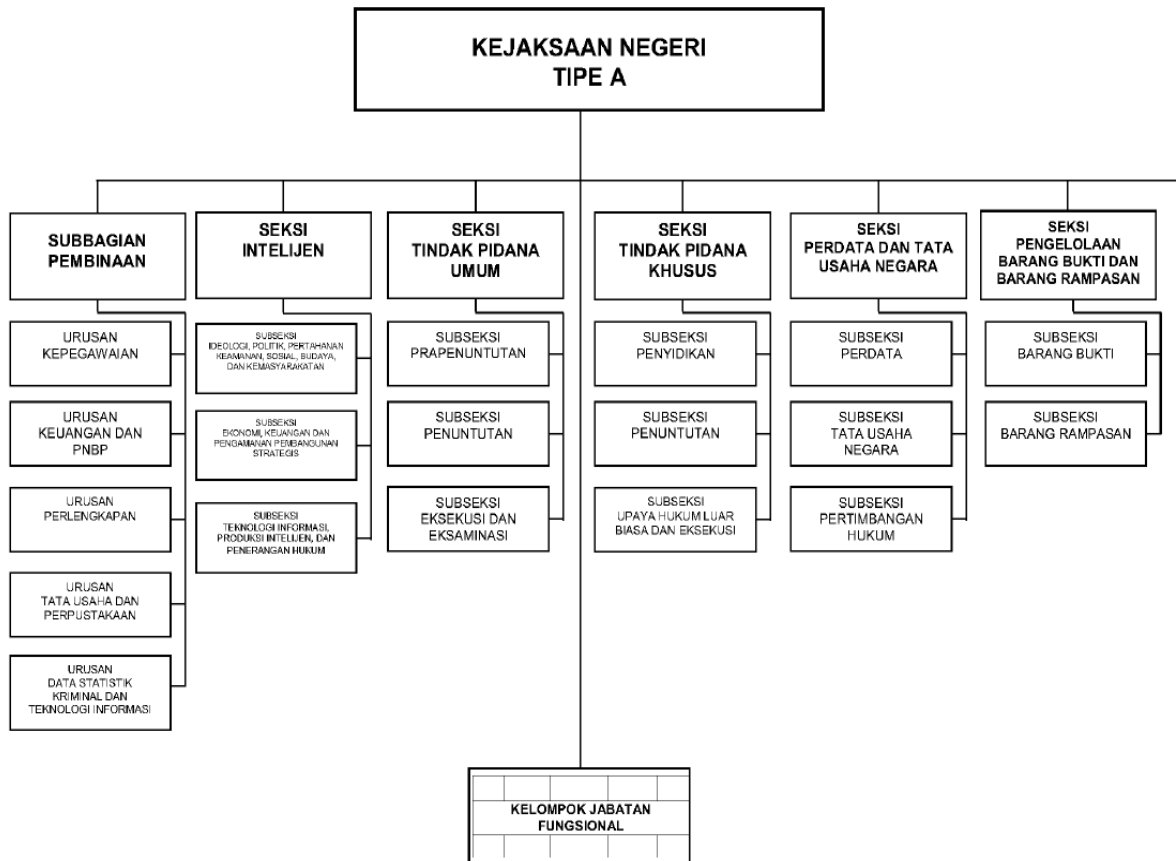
KEJAKSAAN NEGERI
TIPE A

SUBBAGIAN PEMBINAAN

URUSAN KEPEGAWAIAN

URUSAN KEUANGAN DAN PNBP

URUSAN PERLENGKAPAN

URUSAN TATA USAHA DAN PERPUSTAKAAN

URUSAN DATA STATISTIK KRIMINAL DAN TEKNOLOGI INFORMASI

SEKSI INTELIJEN

SUBSEKSI IDEOLOGI, POLITIK, PERTAHANAN KEAMANAN, SOSIAL, BUDAYA, DAN KEMASYARAKATAN

SUBSEKSI EKONOMI, KEUANGAN DAN PENGAMANAN PEMBANGUNAN STRATEGIS

SUBSEKSI TEKNOLOGI INFORMASI, PRODUKSI INTELIJEN, DAN PENERANGAN HUKUM

SEKSI TINDAK PIDANA UMUM

SUBSEKSI PRAPENUNTUTAN

SUBSEKSI PENUNTUTAN

SUBSEKSI EKSEKUSI DAN EKSAMINASI

SEKSI TINDAK PIDANA KHUSUS

SUBSEKSI PENYIDIKAN

SUBSEKSI PENUNTUTAN

SUBSEKSI UPAYA HUKUM LUAR BIASA DAN EKSEKUSI

SEKSI PERDATA DAN TATA USAHA NEGARA

SUBSEKSI PERDATA

SUBSEKSI TATA USAHA NEGARA

SUBSEKSI PERTIMBANGAN HUKUM

SEKSI PENGELOLAAN BARANG BUKTI DAN BARANG RAMPASAN

SUBSEKSI BARANG BUKTI

SUBSEKSI BARANG RAMPASAN

KELOMPOK JABATAN FUNGSIONAL